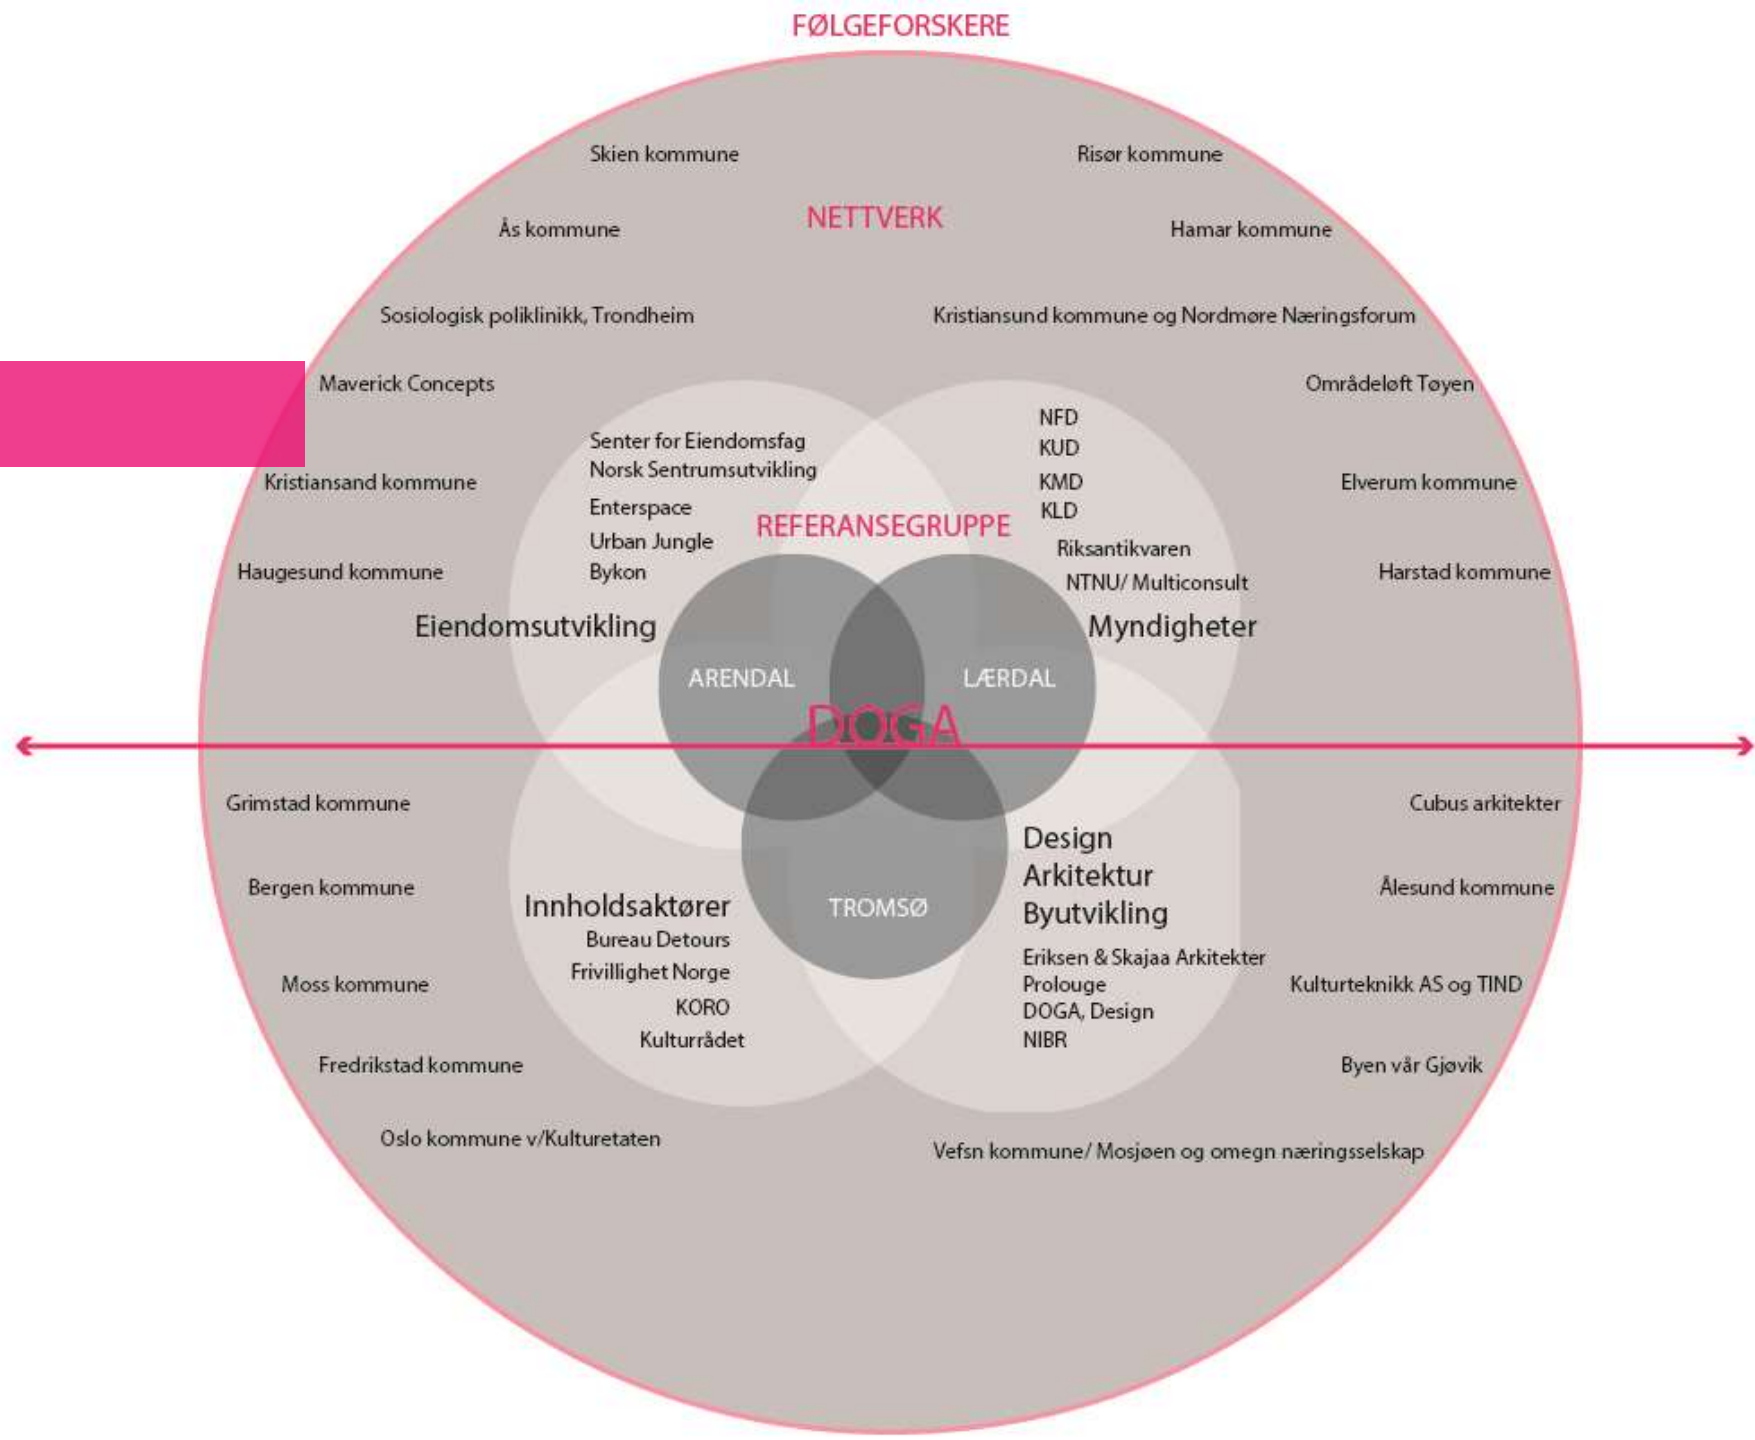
FØLGEFORSKERE

Skien kommune

Risør kommune

Ås kommune

NETTVERK

Hamar kommune

Sosiologisk poliklinikk, Trondheim

Kristiansund kommune og Nordmøre Næringsforum

Maverick Concepts

Områdeløft Tøyen

Senter for Eiendomsfag
Norsk Sentrumsutvikling
Enterspace
Urban Jungle
Bykon

NFD
KUD
KMD
KLD
Riksantikvaren
NTNU/ Multiconsult

Kristiansand kommune

Elverum kommune

REFERANSEGRUPPE

Haugesund kommune

Harstad kommune

Eiendomsutvikling

Myndigheter

ARENDAL

LÆRDAL

DOGA

Grimstad kommune

Cubus arkitekter

Design
Arkitektur
Byutvikling

Bergen kommune

Ålesund kommune

Innholdsaktører
Bureau Detours
Frivillighet Norge
KORO
Kulturrådet

TROMSØ

Eriksen & Skajaa Arkitekter
Prolouge
DOGA, Design
NIBR

Moss kommune

Kulturteknikk AS og TIND

Fredrikstad kommune

Byen vår Gjøvik

Oslo kommune v/Kulturetaten

Vefsn kommune/ Mosjøen og omegn næringsselskap